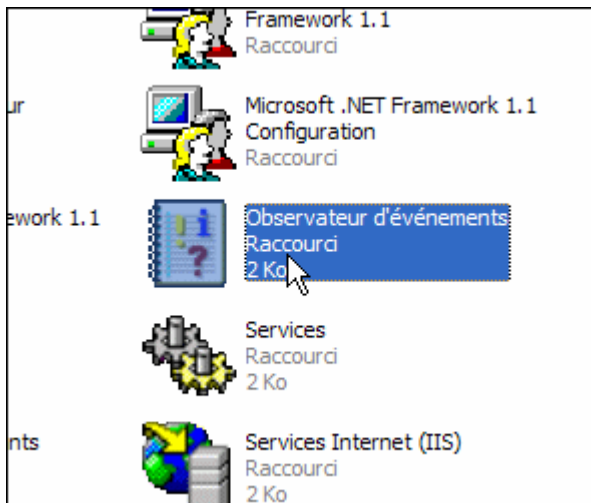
ur

ework 1.1

nts

Framework 1.1
Raccourci

Microsoft .NET Framework 1.1 Configuration
Raccourci

Observateur d'événements
Raccourci
2 Ko

Services
Raccourci
2 Ko

Services Internet (IIS)
Raccourci
2 Ko